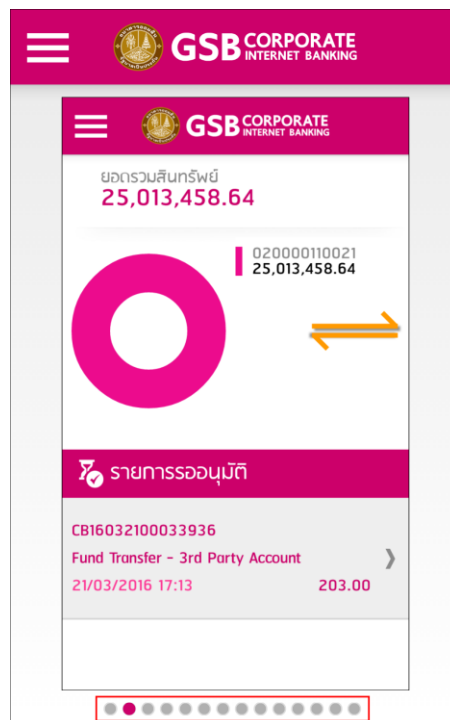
GSB CORPORATE INTERNET BANKING

GSB CORPORATE INTERNET BANKING

ยอดรวมสินทรัพย์
25,013,458.64

020000110021
25,013,458.64

รายการรออนุมัติ

CB16032100033936
Fund Transfer - 3rd Party Account
21/03/2016 17:13
203.00